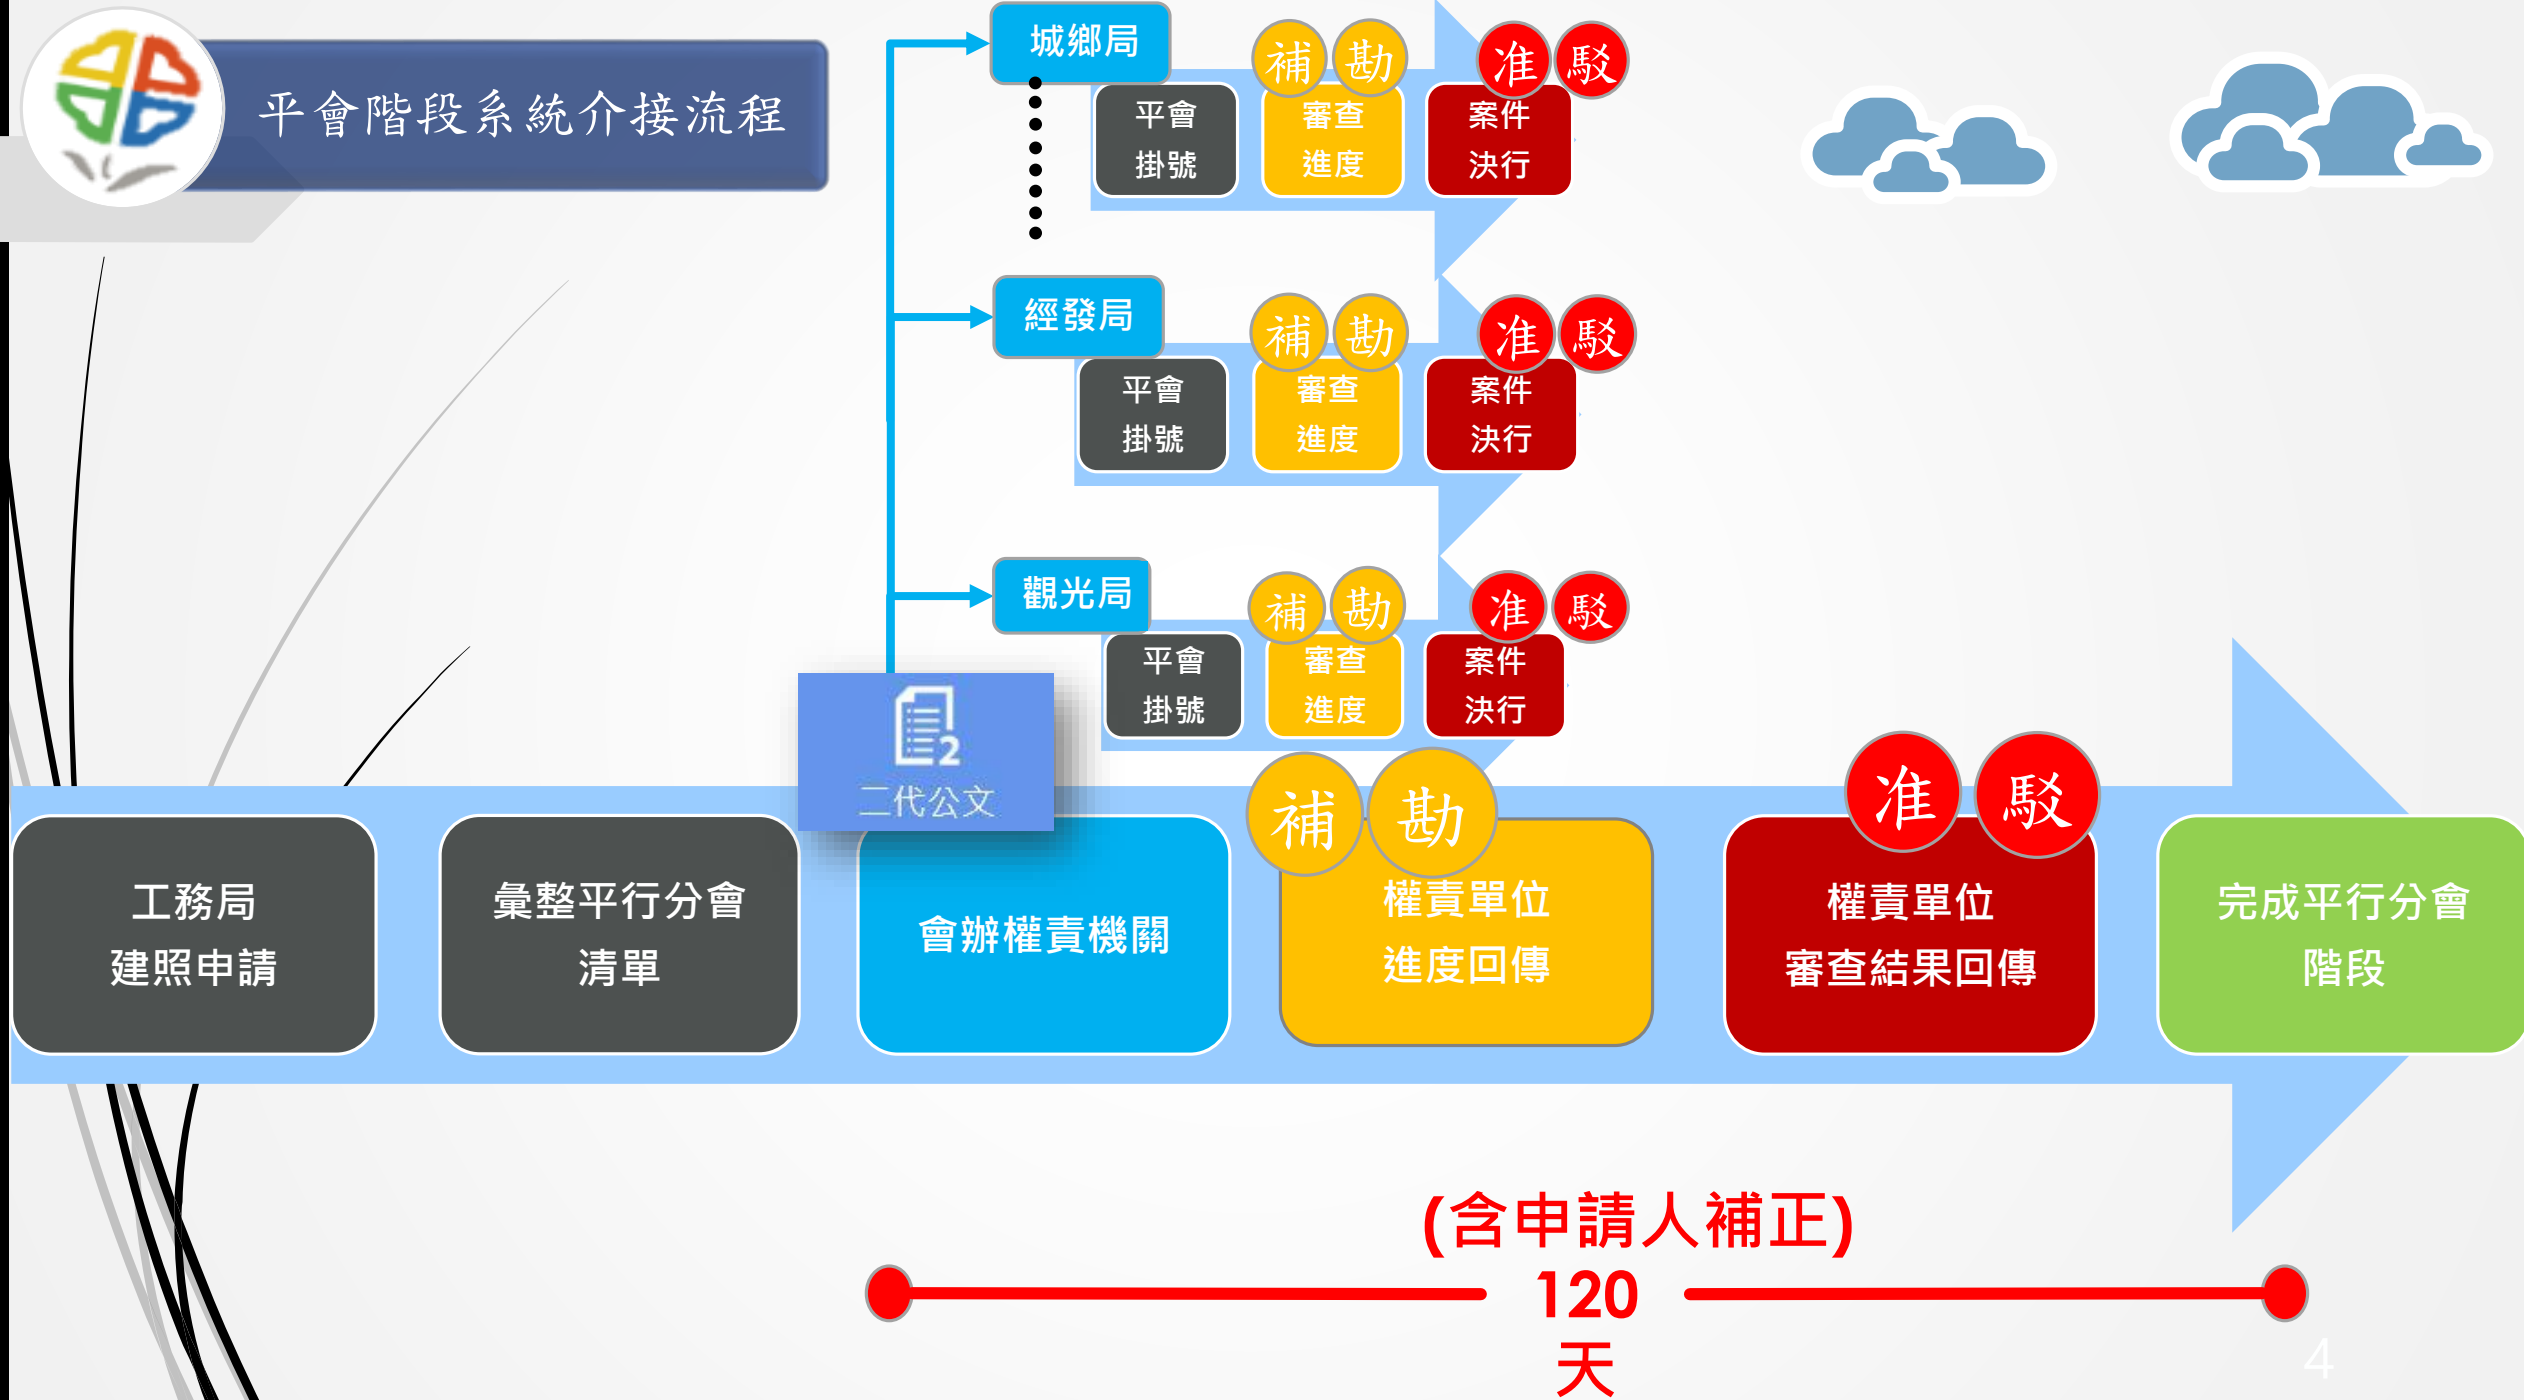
平會階段系統介接流程

城鄉局
平會掛號
補 勘
審查進度
准 駁
案件決行

經發局
平會掛號
補 勘
審查進度
准 駁
案件決行

觀光局
平會掛號
補 勘
審查進度
准 駁
案件決行

二代公文

工務局建照申請

彙整平行分會清單

會辦權責機關

補 勘
權責單位進度回傳

准 駁
權責單位審查結果回傳

完成平行分會階段

(含申請人補正)
120天

4